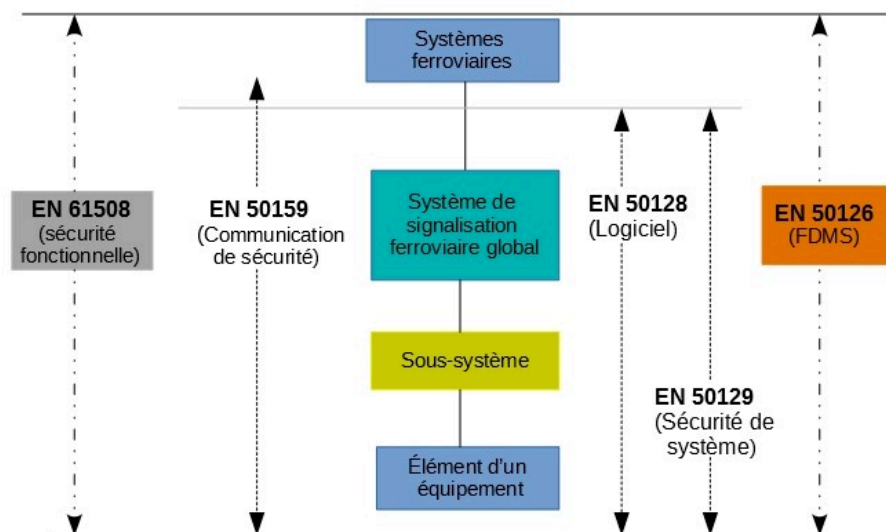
Systèmes ferroviaires

EN 61508
(sécurité fonctionnelle)

EN 50159
(Communication de sécurité)

Système de signalisation ferroviaire global

EN 50128
(Logiciel)

EN 50126
(FDMS)

Sous-système

EN 50129
(Sécurité de système)

Élément d'un équipement